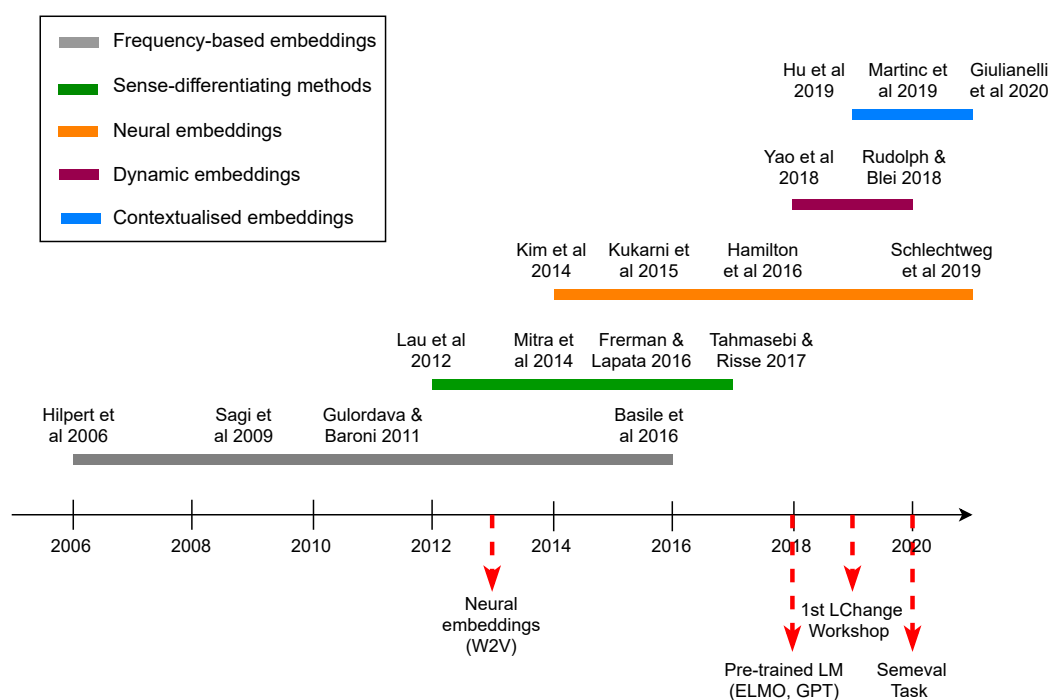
Frequency-based embeddings
Sense-differentiating methods
Neural embeddings
Dynamic embeddings
Contextualised embeddings

Hu et al 2019
Martinc et al 2019
Giulianelli et al 2020

Yao et al 2018
Rudolph & Blei 2018

Kim et al 2014
Kukarni et al 2015
Hamilton et al 2016
Schlechtweg et al 2019

Lau et al 2012
Mitra et al 2014
Frerman & Lapata 2016
Tahmasebi & Risse 2017

Hilpert et al 2006
Sagi et al 2009
Gulordava & Baroni 2011
Basile et al 2016

2006
2008
2010
2012
2014
2016
2018
2020

Neural embeddings (W2V)
1st LChange Workshop
Pre-trained LM (ELMO, GPT)
Semeval Task